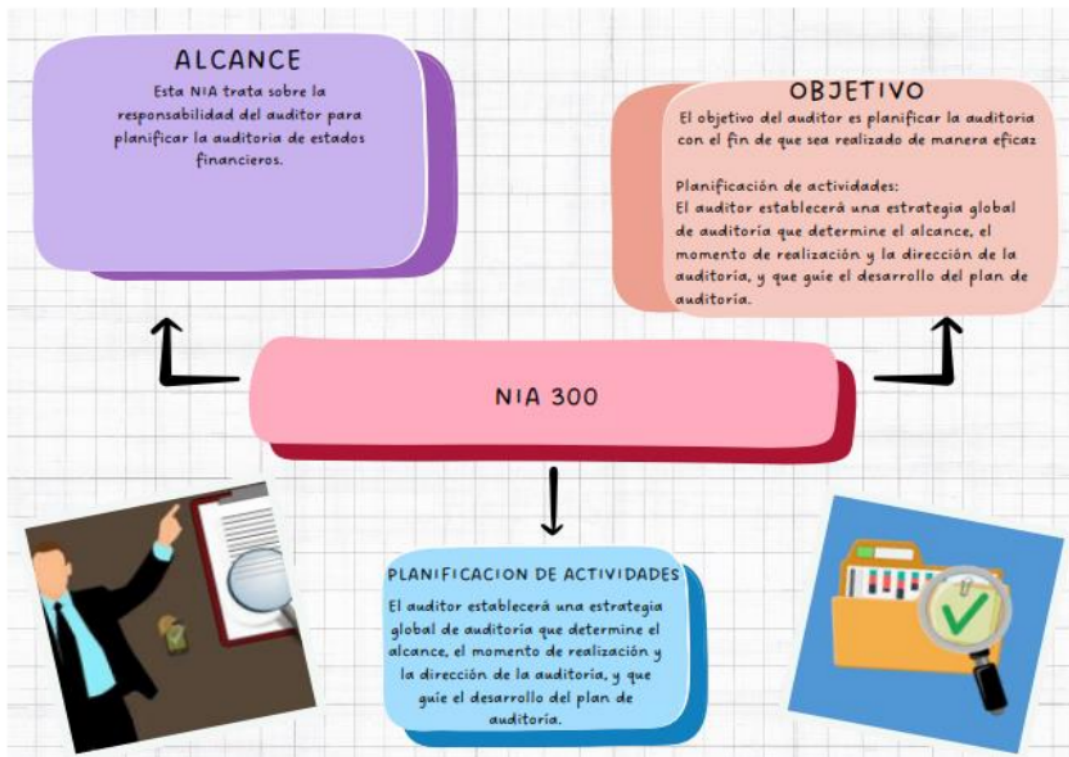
ALCANCE

Esta NIA trata sobre la responsabilidad del auditor para planificar la auditoria de estados financieros.

OBJETIVO

El objetivo del auditor es planificar la auditoria con el fin de que sea realizado de manera eficaz

Planificación de actividades:
El auditor establecerá una estrategia global de auditoria que determine el alcance, el momento de realización y la dirección de la auditoria, y que guie el desarrollo del plan de auditoria.

NIA 300

PLANIFICACION DE ACTIVIDADES

El auditor establecerá una estrategia global de auditoria que determine el alcance, el momento de realización y la dirección de la auditoria, y que guie el desarrollo del plan de auditoria.